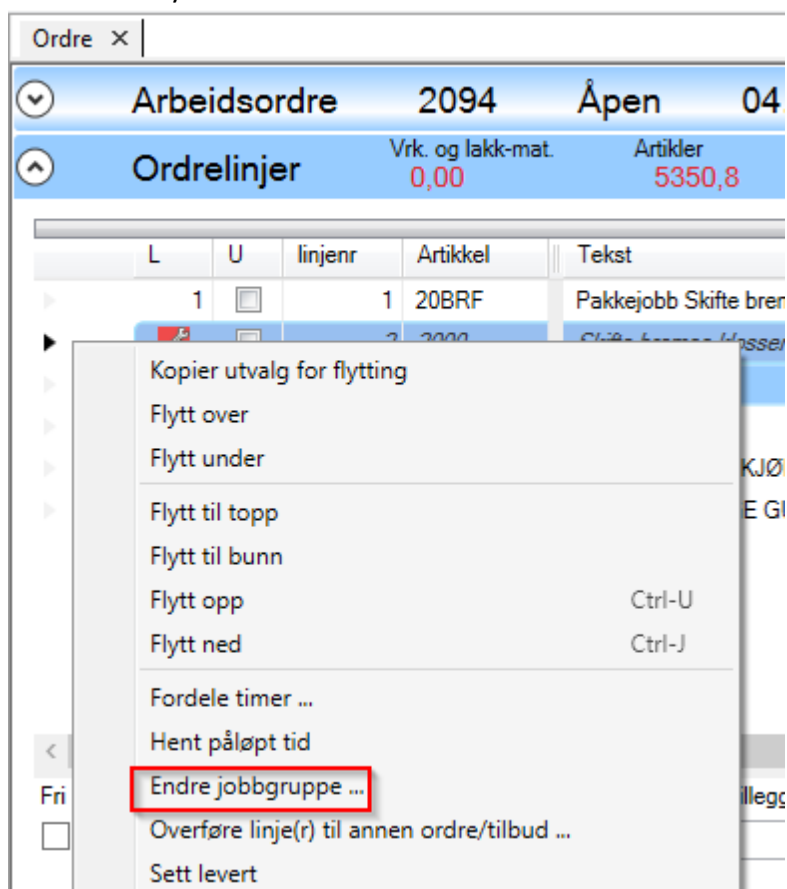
Ordre ×

Arbeidsordre 2094 Åpen 04.

Ordrelinjer Vrk. og lakk-mat. 0,00 Artikler 5350,8

| L | U | linjenr | Artikkel | Tekst |
|---|---|---|---|---|
| 1 | | 1 | 20BRF | Pakkejobb Skifte bren |
| | | 2 | 2000 | Skifte bremse klosser |

KJØ

E G

Kopier utvalg for flytting
Flytt over
Flytt under
Flytt til topp
Flytt til bunn
Flytt opp Ctrl-U
Flytt ned Ctrl-J
Fordele timer ...
Hent påløpt tid
Endre jobbgruppe ...
Overføre linje(r) til annen ordre/tilbud ...
Sett levert

Fri

illegg